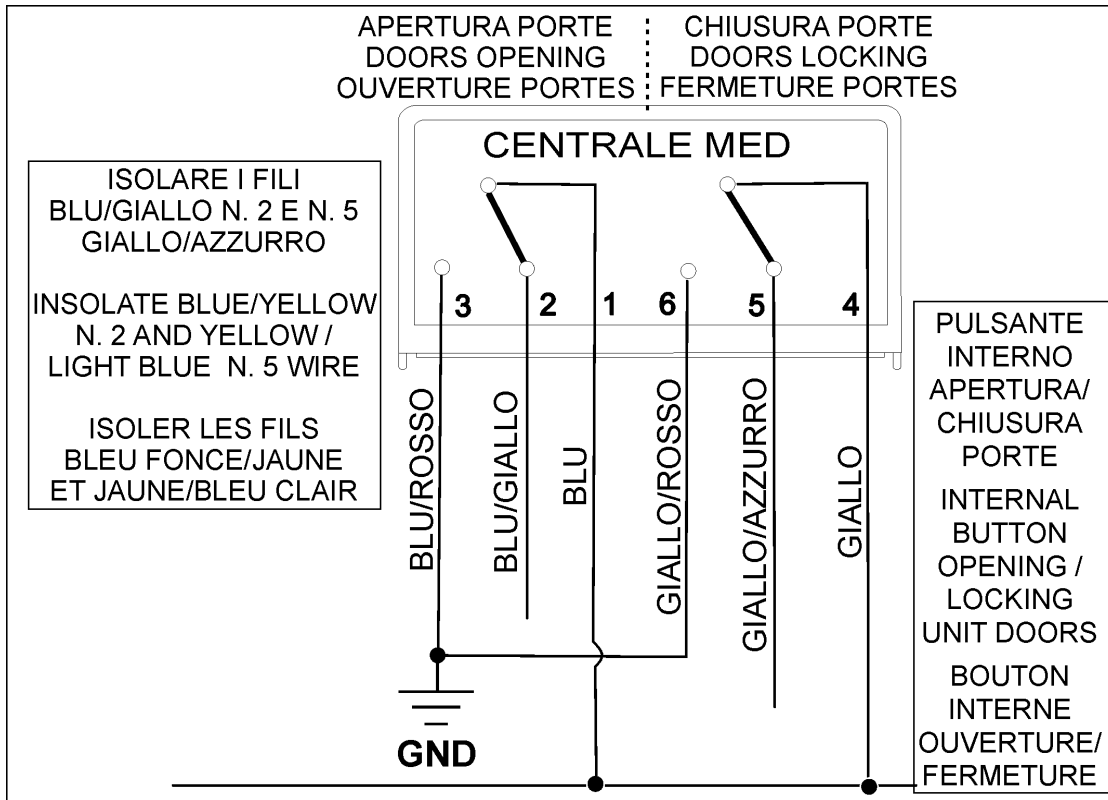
APERTURA PORTE
DOORS OPENING
OUVERTURE PORTES

CHIUSURA PORTE
DOORS LOCKING
FERMETURE PORTES

CENTRALE MED

ISOLARE I FILI BLU/GIALLO N. 2 E N. 5 GIALLO/AZZURRO

INSOLATE BLUE/YELLOW N. 2 AND YELLOW / LIGHT BLUE N. 5 WIRE

ISOLER LES FILS BLEU FONCE/JAUNE ET JAUNE/BLEU CLAIR

3 2 1 6 5 4

BLU/ROSSO
BLU/GIALLO
BLU
GIALLO/ROSSO
GIALLO/AZZURRO
GIALLO

GND

PULSANTE INTERNO APERTURA/ CHIUSURA PORTE

INTERNAL BUTTON OPENING / LOCKING UNIT DOORS

BOUTON INTERNE OUVERTURE/ FERMETURE